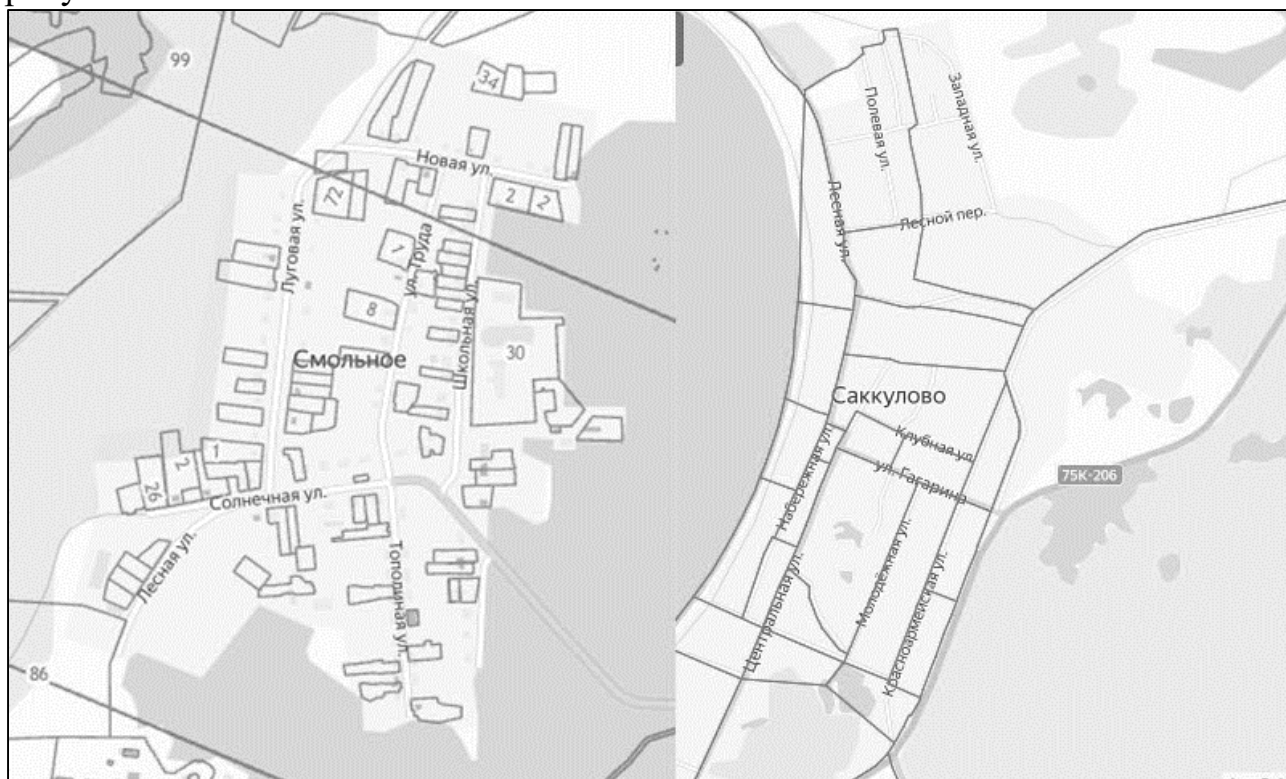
99
34
Новая ул.
72
2
2
Луговая ул.
1
ул. Труда
8
Школьная ул.
30
Смольное
1
2
26
Солнечная ул.
Лесная ул.
Тополиная ул.
86

Полевая ул.
Западная ул.
Лесная ул.
Лесной пер.
Саккулово
Клубная ул.
ул. Гагарина
Набережная ул.
75К-206
Молодёжная ул.
Центральная ул.
Красноармейская ул.